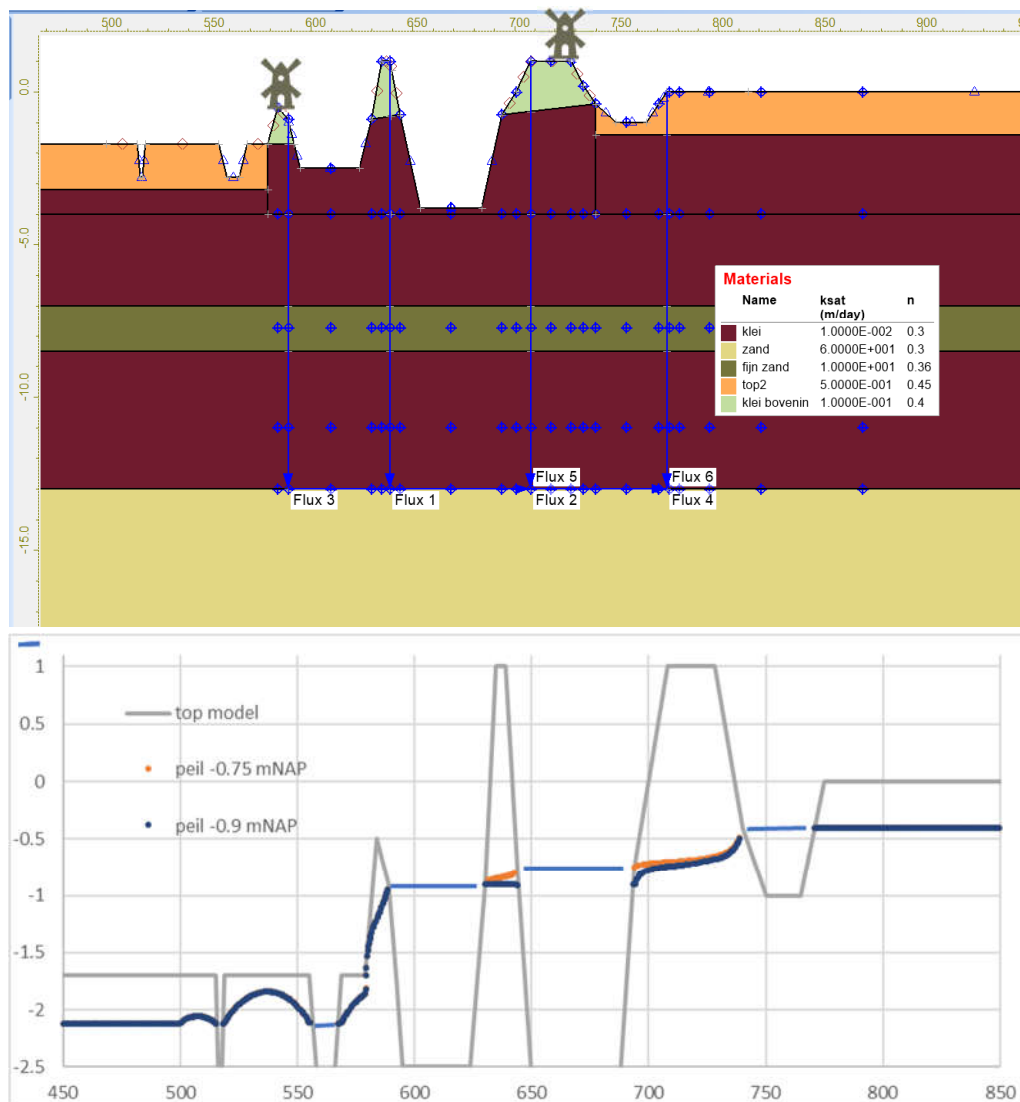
500 550 600 650 700 750 800 850 900

0.0
-5.0
-10.0
-15.0

Materials

| | Name | ksat (m/day) | n |
|---|---|---|---|
| | klei | 1.0000E-002 | 0.3 |
| | zand | 6.0000E+001 | 0.3 |
| | fijn zand | 1.0000E+001 | 0.36 |
| | top2 | 5.0000E-001 | 0.45 |
| | klei bovenin | 1.0000E-001 | 0.4 |

Flux 5
Flux 6
Flux 3
Flux 1
Flux 2
Flux 4

top model
peil -0.75 mNAP
peil -0.9 mNAP

1
0.5
0
-0.5
-1
-1.5
-2
-2.5

450 500 550 600 650 700 750 800 850